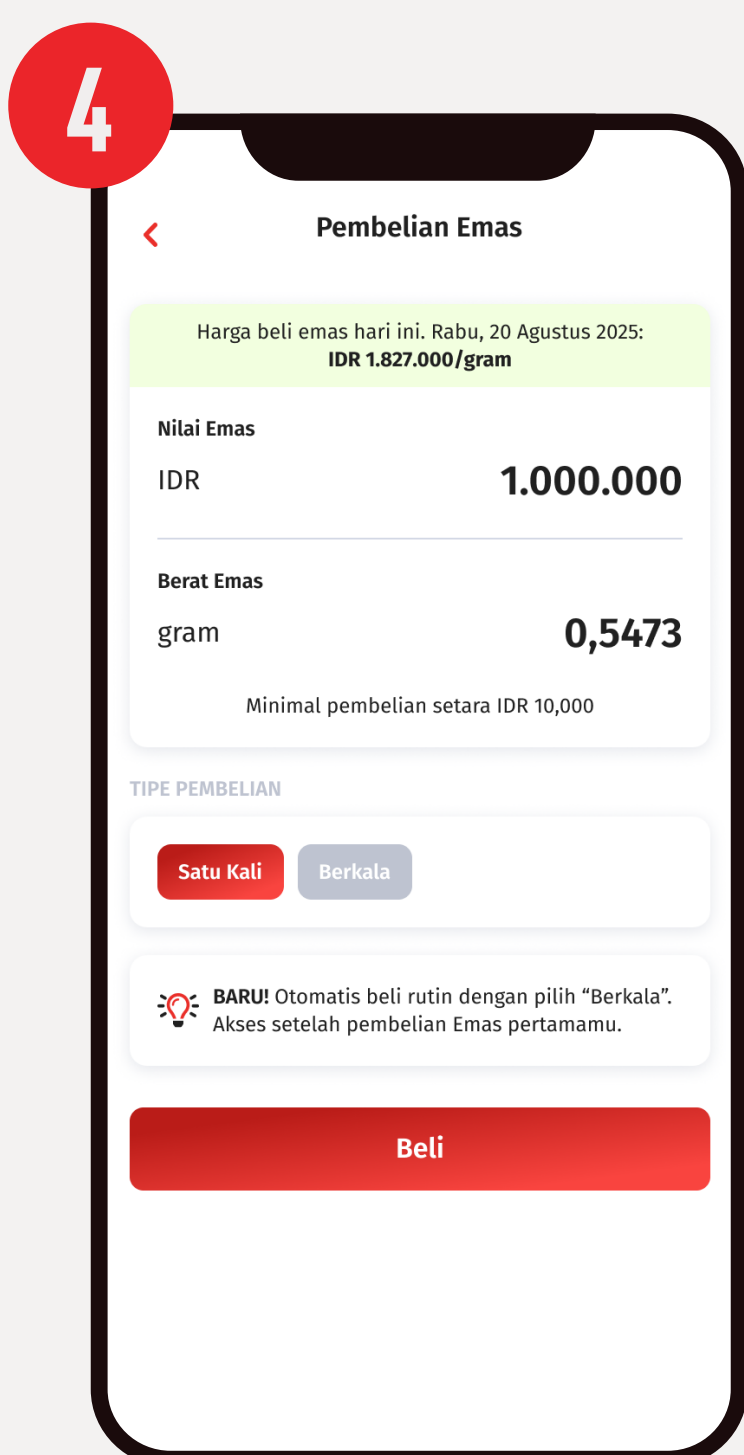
4

<

Pembelian Emas

Harga beli emas hari ini. Rabu, 20 Agustus 2025:
IDR 1.827.000/gram

Nilai Emas

IDR 1.000.000

Berat Emas

gram 0,5473

Minimal pembelian setara IDR 10,000

TIPE PEMBELIAN

Satu Kali
Berkala

BARU! Otomatis beli rutin dengan pilih “Berkala”. Akses setelah pembelian Emas pertamamu.

Beli